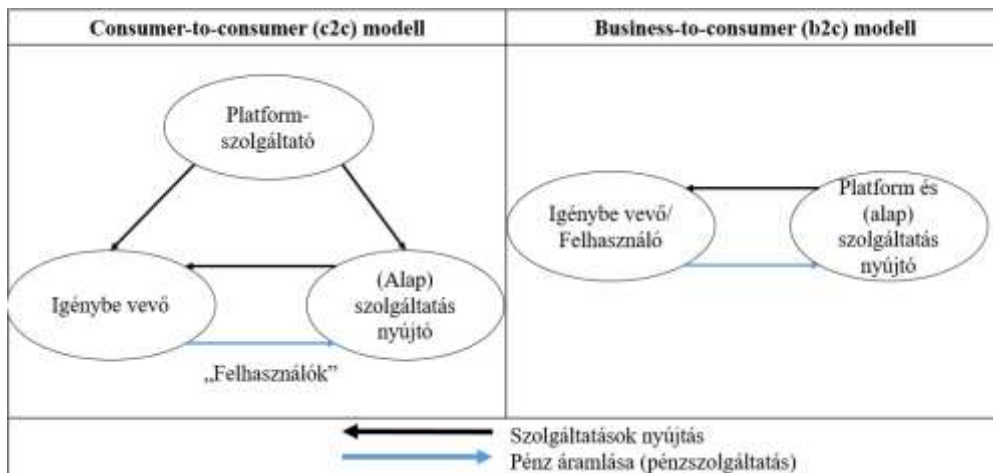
| Consumer-to-consumer (c2c) modell | Business-to-consumer (b2c) modell |
|---|---|
| Platform-szolgáltató<br>Igénybe vevő<br>(Alap) szolgáltatás nyújtó<br>„Felhasználók” | Igénybe vevő/ Felhasználó<br>Platform és (alap) szolgáltatás nyújtó |

Szolgáltatások nyújtás
Pénz áramlása (pénzszolgáltatás)